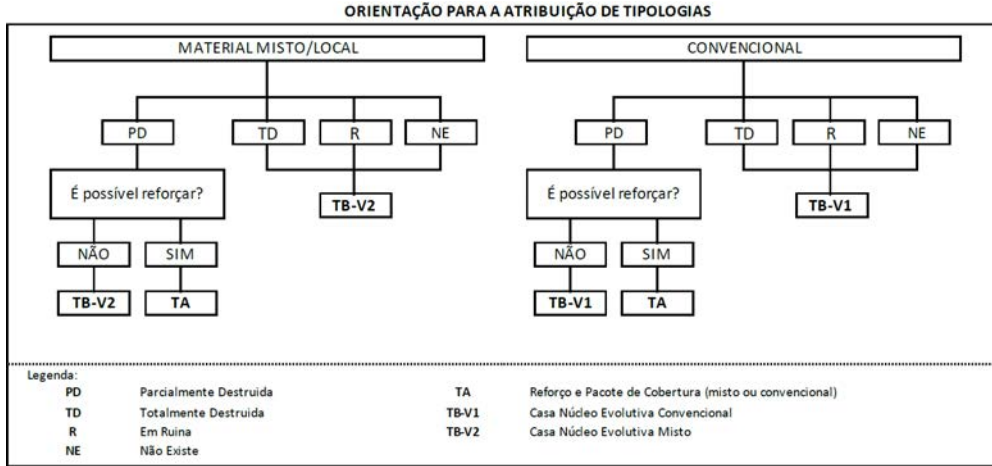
ORIENTAÇÃO PARA A ATRIBUIÇÃO DE TIPOLOGIAS

MATERIAL MISTO/LOCAL

PD

TD

R

NE

É possível reforçar?

TB-V2

NÃO

SIM

TB-V2

TA

CONVENCIONAL

PD

TD

R

NE

É possível reforçar?

TB-V1

NÃO

SIM

TB-V1

TA

Legenda:

| | | | |
|---|---|---|---|
| PD | Parcialmente Destruida | TA | Reforço e Pacote de Cobertura (misto ou convencional) |
| TD | Totalmente Destruida | TB-V1 | Casa Núcleo Evolutiva Convencional |
| R | Em Ruina | TB-V2 | Casa Núcleo Evolutiva Misto |
| NE | Não Existe | | |